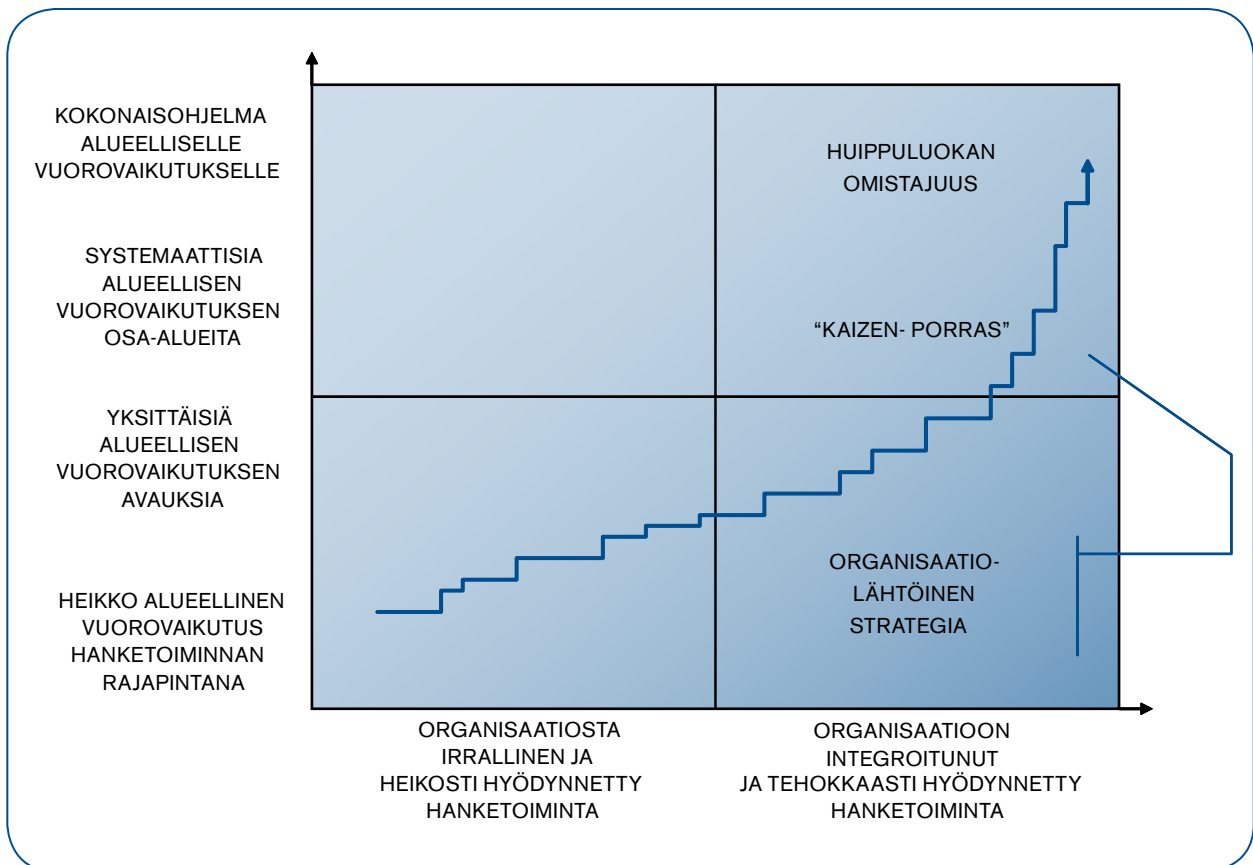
KOKONAISOHJELMA ALUEELLISELLE VUOROVAIKUTUKSELLE

SYSTEMAATTISIA ALUEELLISEN VUOROVAIKUTUKSEN OSA-ALUEITA

YKSITTÄISIÄ ALUEELLISEN VUOROVAIKUTUKSEN AVAUKSIA

HEIKKO ALUEELLINEN VUOROVAIKUTUS HANKETOIMINNAN RAJAPINTANA

HUIPPULUOKAN OMISTAJUUS

"KAIZEN- PORRAS"

ORGANISAATIO-LÄHTÖINEN STRATEGIA

ORGANISAATIOSTA IRRALLINEN JA HEIKOSTI HYÖDYNNETTY HANKETOIMINTA

ORGANISAATIOON INTEGROITUNUT JA TEHOKKAASTI HYÖDYNNETTY HANKETOIMINTA